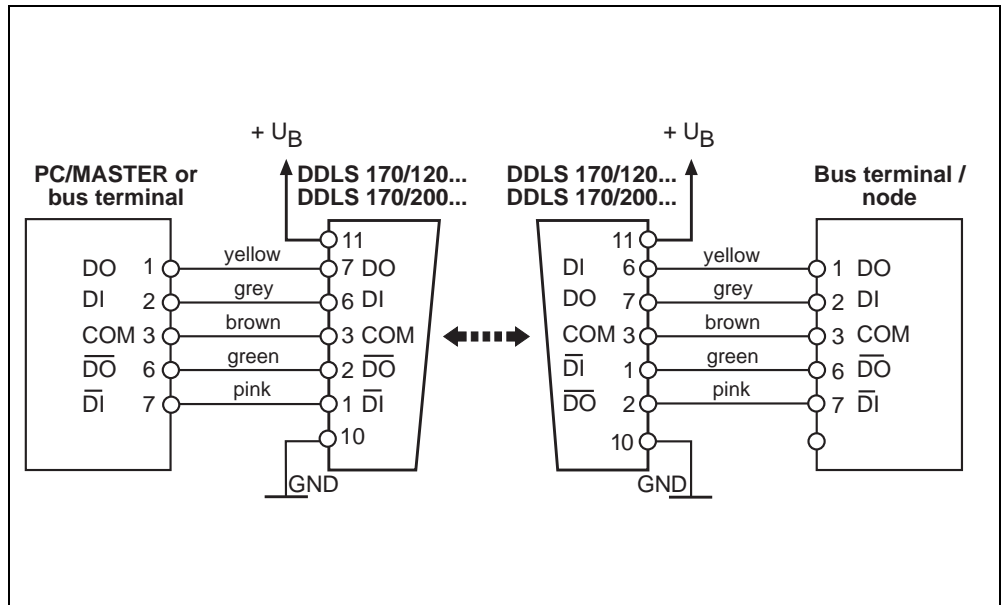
+ $U_B$

PC/MASTER or bus terminal

DDLS 170/120...
DDLS 170/200...

DO 1
DI 2
COM 3
$\overline{DO}$ 6
$\overline{DI}$ 7

yellow
grey
brown
green
pink

11
7 DO
6 DI
3 COM
2 $\overline{DO}$
1 $\overline{DI}$
10

GND

+ $U_B$

DDLS 170/120...
DDLS 170/200...

11
DI 6
DO 7
COM 3
$\overline{DI}$ 1
$\overline{DO}$ 2
10

yellow
grey
brown
green
pink

GND

Bus terminal / node

1 DO
2 DI
3 COM
6 $\overline{DO}$
7 $\overline{DI}$